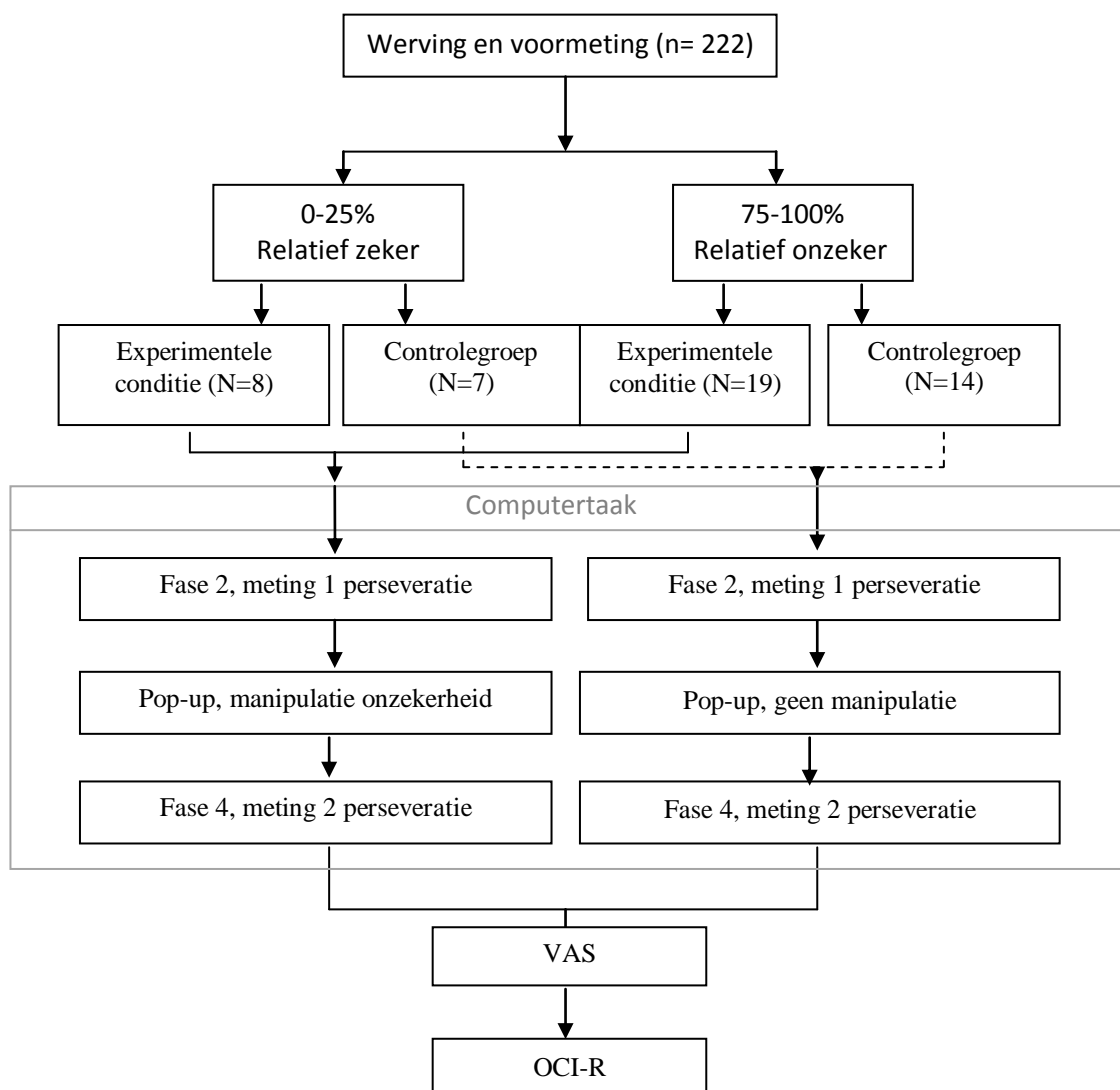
Werving en voormeting (n= 222)

0-25%
Relatief zeker

75-100%
Relatief onzeker

Experimentele conditie (N=8)

Controlegroep (N=7)

Experimentele conditie (N=19)

Controlegroep (N=14)

Computertaak

Fase 2, meting 1 perseveratie

Fase 2, meting 1 perseveratie

Pop-up, manipulatie onzekerheid

Pop-up, geen manipulatie

Fase 4, meting 2 perseveratie

Fase 4, meting 2 perseveratie

VAS

OCI-R